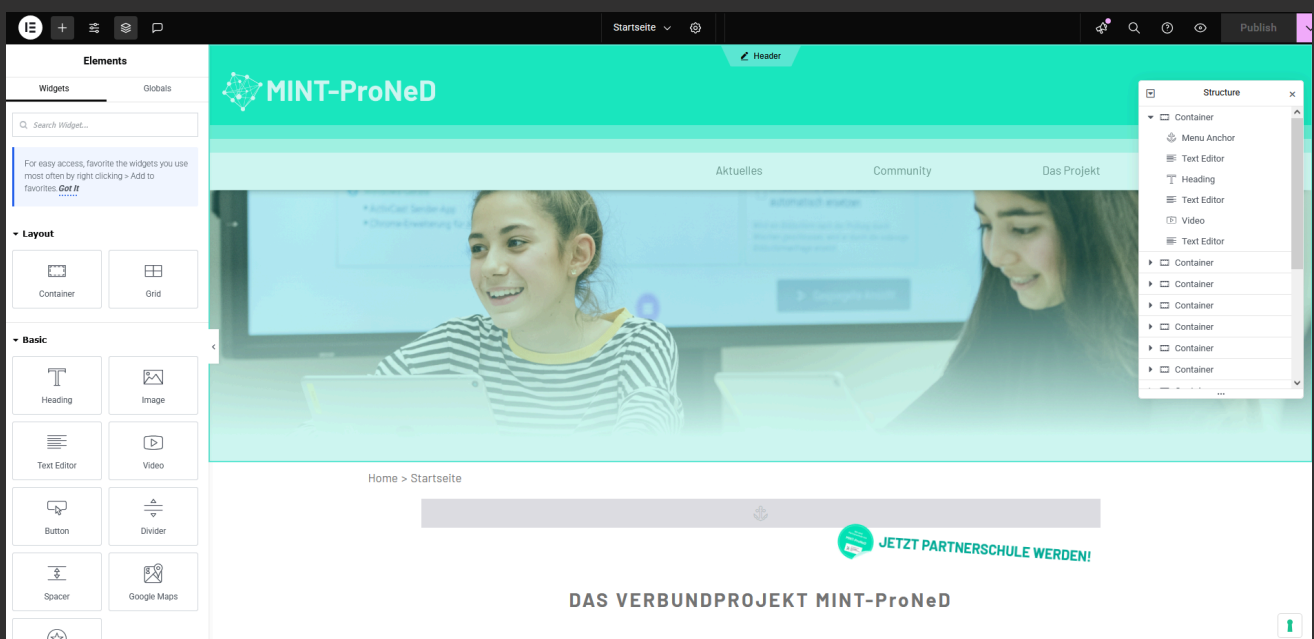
Startseite

Publish

Elements

Widgets
Globals

Search Widget...

For easy access, favorite the widgets you use most often by right clicking > Add to favorites. Got It

Layout

Container
Grid

Basic

Heading
Image
Text Editor
Video
Button
Divider
Spacer
Google Maps

Header

MINT-ProNeD

Aktuelles
Community
Das Projekt

Structure

Container
Menu Anchor
Text Editor
Heading
Text Editor
Video
Text Editor
Container
Container
Container
Container
Container
Container

Home > Startseite

JETZT PARTNERSCHULE WERDEN!

DAS VERBUNDPROJEKT MINT-ProNeD